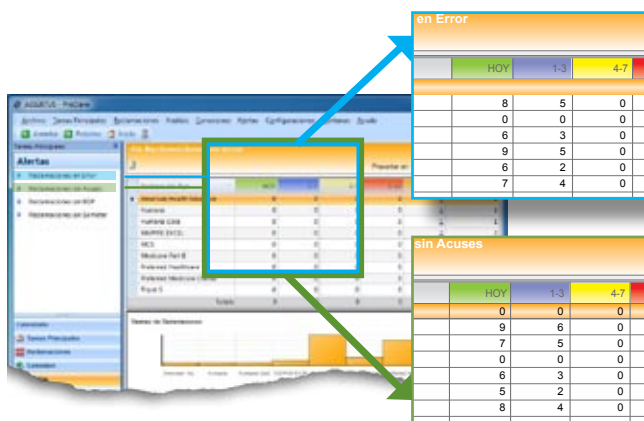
AGUSTUS - PreCare

Archivo Tareas Principales Reclamaciones Análisis Conexiones Alertas Configuraciones Informes Ayuda

Alertas

Reclamaciones en Error

Reclamaciones sin Acuses

Reclamaciones sin EOP

Reclamaciones sin Sometter

Humana

Medicare Part B

Totals

Calendario

Tareas Principales

Reclamaciones

Contactos

en Error

| HOY | 1-3 | 4-7 |
|---|---|---|
| 8 | 5 | 0 |
| 0 | 0 | 0 |
| 6 | 3 | 0 |
| 9 | 5 | 0 |
| 6 | 2 | 0 |
| 7 | 4 | 0 |

sin Acuses

| HOY | 1-3 | 4-7 |
|---|---|---|
| 0 | 0 | 0 |
| 9 | 6 | 0 |
| 7 | 5 | 0 |
| 0 | 0 | 0 |
| 6 | 3 | 0 |
| 5 | 2 | 0 |
| 8 | 4 | 0 |